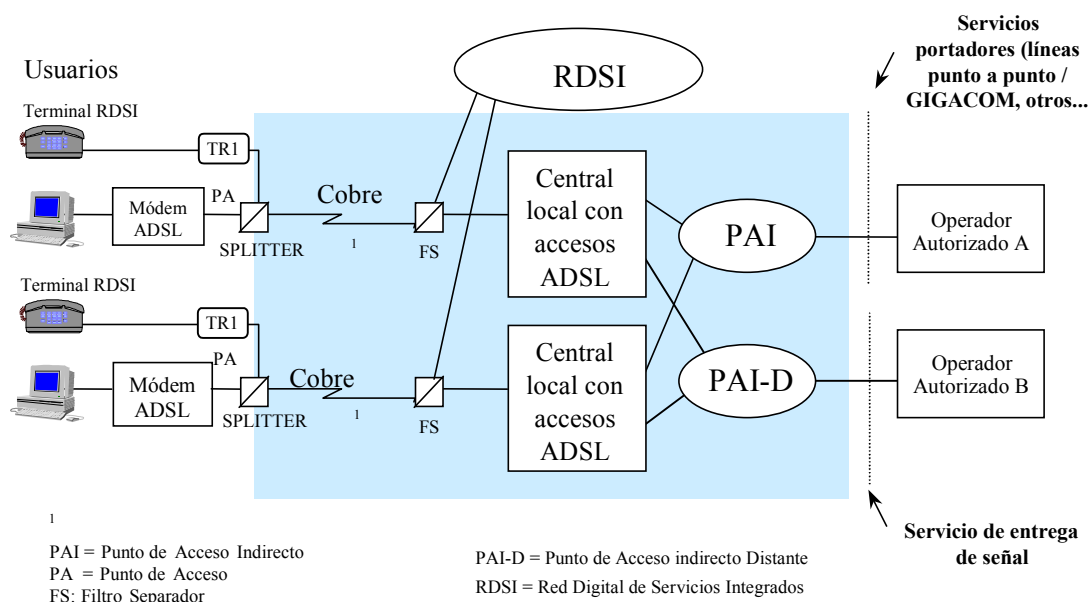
Usuarios

Terminal RDSI

TR1

PA

Módem ADSL

SPLITTER

Cobre

1

FS

RDSI

Central local con accesos ADSL

PAI

Operador Autorizado A

Terminal RDSI

TR1

PA

Módem ADSL

SPLITTER

Cobre

1

FS

Central local con accesos ADSL

PAI-D

Operador Autorizado B

Servicios portadores (líneas punto a punto / GIGACOM, otros...

Servicio de entrega de señal

1

PAI = Punto de Acceso Indirecto
PA = Punto de Acceso
FS: Filtro Separador

PAI-D = Punto de Acceso indirecto Distante
RDSI = Red Digital de Servicios Integrados